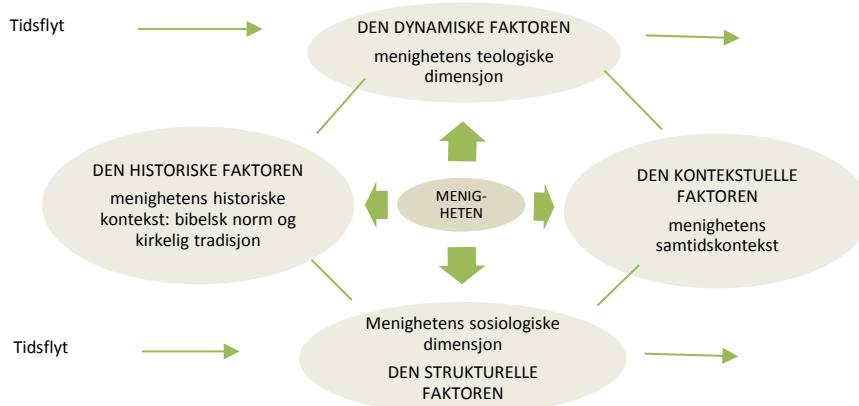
Tidsflyt

DEN DYNAMISKE FAKTOREN

menighetens teologiske dimensjon

DEN HISTORISKE FAKTOREN

menighetens historiske kontekst: bibelsk norm og kirkelig tradisjon

MENIG-HETEN

DEN KONTEKSTUELLE FAKTOREN

menighetens samtidskontekst

Tidsflyt

Menighetens sosiologiske dimensjon

DEN STRUKTURELLE FAKTOREN